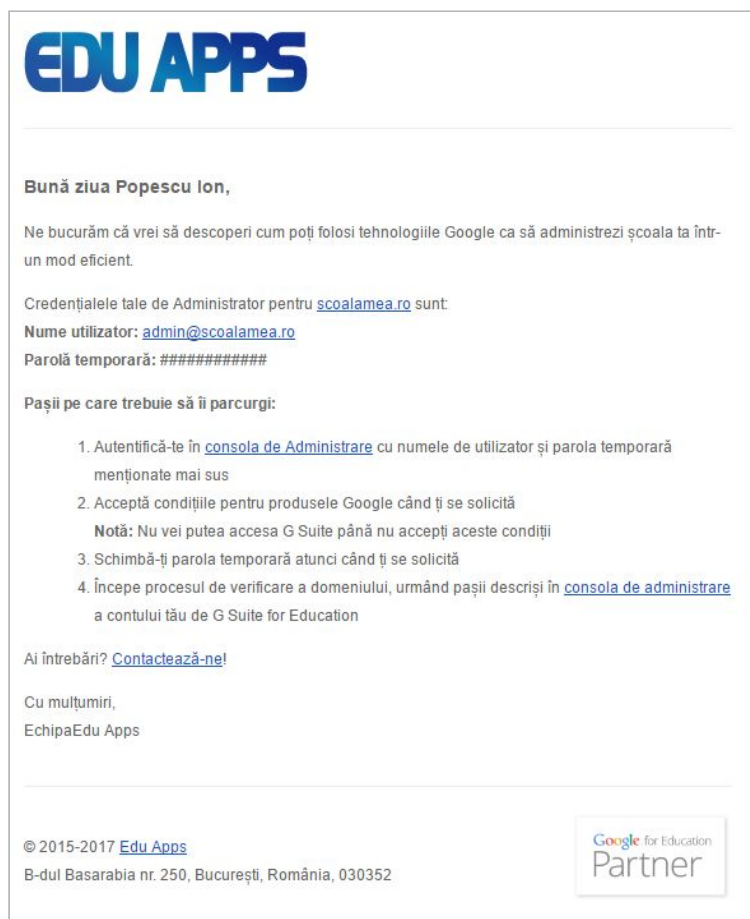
EDU APPS

Bună ziua Popescu Ion,

Ne bucurăm că vrei să descoperi cum poți folosi tehnologiile Google ca să administrezi școala ta într-un mod eficient.

Credențialele tale de Administrator pentru scoalamea.ro sunt:
Nume utilizator: admin@scoalamea.ro
Parolă temporară: ############

Pașii pe care trebuie să îi parcurgi:

1. Autentifică-te în consola de Administrare cu numele de utilizator și parola temporară menționate mai sus
2. Acceptă condițiile pentru produsele Google când ți se solicită
Notă: Nu vei putea accesa G Suite până nu accepți aceste condiții
3. Schimbă-ți parola temporară atunci când ți se solicită
4. Începe procesul de verificare a domeniului, urmând pașii descriși în consola de administrare a contului tău de G Suite for Education

Ai întrebări? Contactează-ne!

Cu mulțumiri,
EchipaEdu Apps

© 2015-2017 Edu Apps
B-dul Basarabia nr. 250, București, România, 030352

Google for Education
Partner